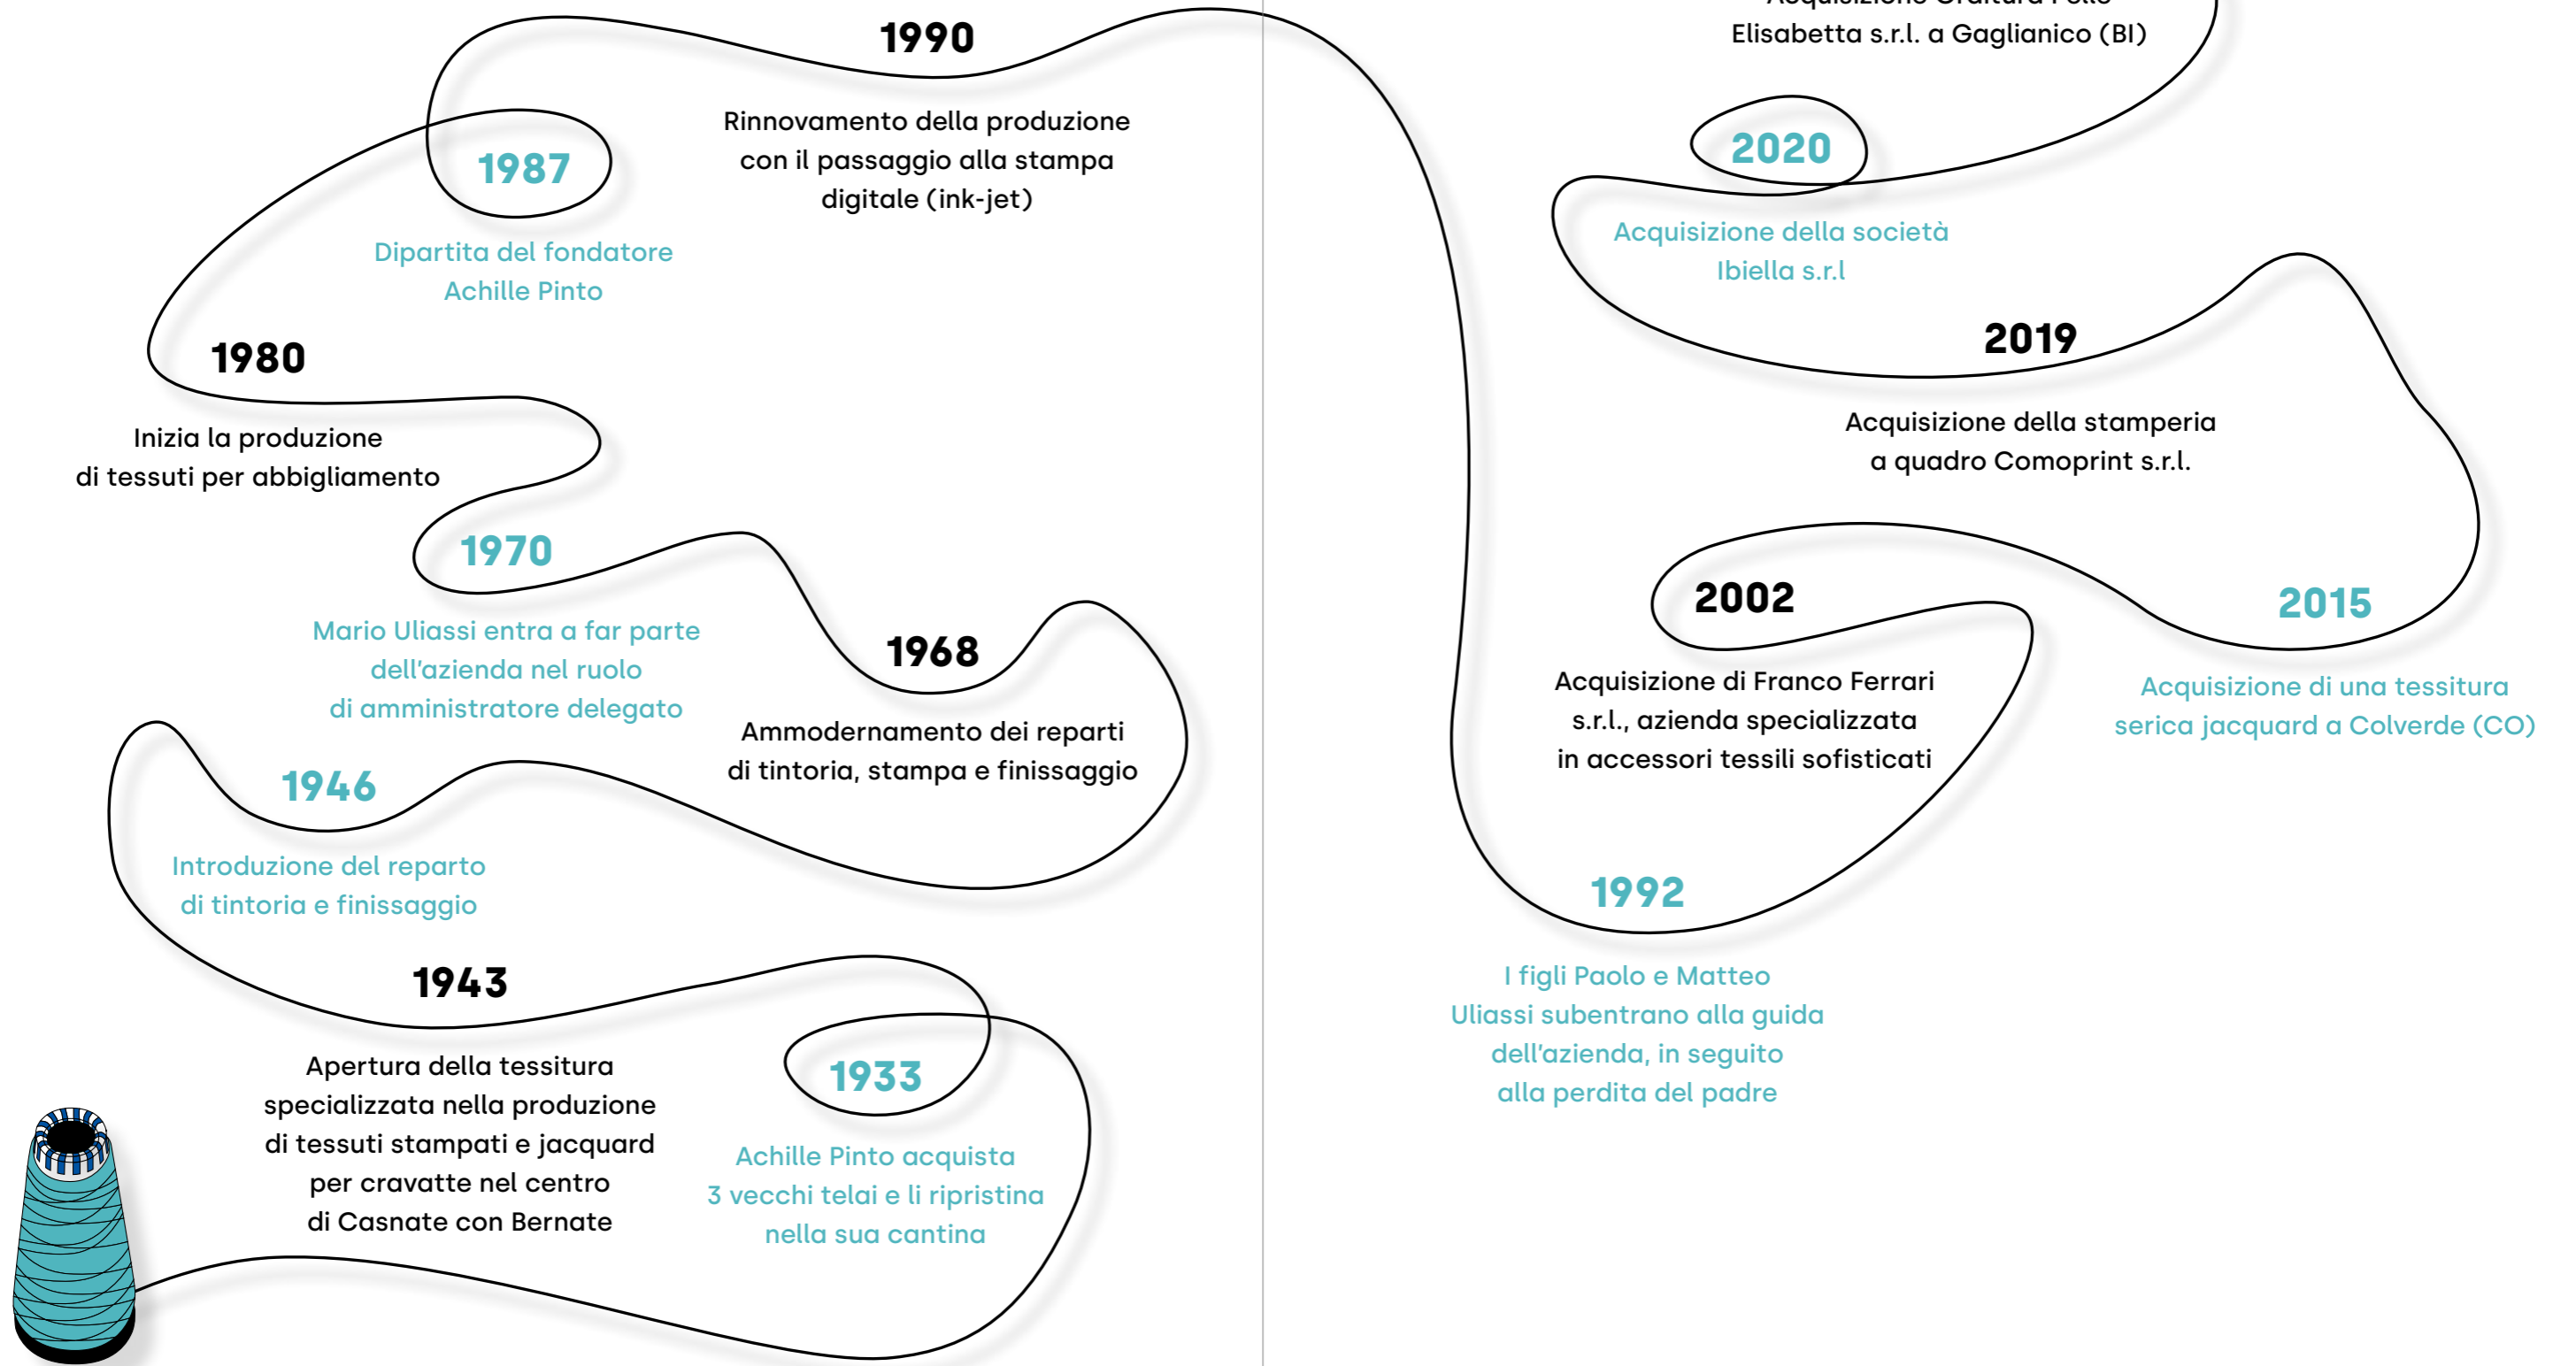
1990

Rinnovamento della produzione con il passaggio alla stampa digitale (ink-jet)

1987

Dipartita del fondatore Achille Pinto

1980

Inizia la produzione di tessuti per abbigliamento

1970

Mario Uliassi entra a far parte dell'azienda nel ruolo di amministratore delegato

1968

Ammodernamento dei reparti di tintoria, stampa e finissaggio

1946

Introduzione del reparto di tintoria e finissaggio

1943

Apertura della tessitura specializzata nella produzione di tessuti stampati e jacquard per cravatte nel centro di Casnate con Bernate

1933

Achille Pinto acquista 3 vecchi telai e li ripristina nella sua cantina

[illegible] Elisabetta s.r.l. a Gaglianico (BI)

2020

Acquisizione della società Ibiella s.r.l

2019

Acquisizione della stamperia a quadro Comoprint s.r.l.

2002

Acquisizione di Franco Ferrari s.r.l., azienda specializzata in accessori tessili sofisticati

2015

Acquisizione di una tessitura serica jacquard a Colverde (CO)

1992

I figli Paolo e Matteo Uliassi subentrano alla guida dell'azienda, in seguito alla perdita del padre